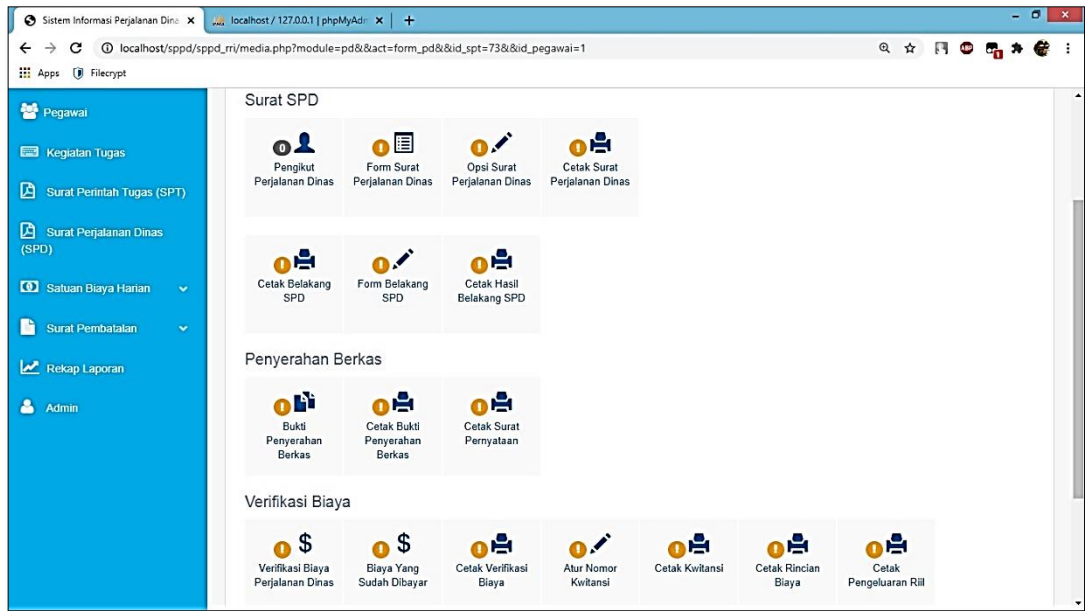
Sistem Informasi Perjalanan Dina ×
localhost / 127.0.0.1 | phpMyAdn ×
+

localhost/sppd/sppd_rri/media.php?module=pd&&act=form_pd&&id_spt=73&&id_pegawai=1

Apps Filecrypt

Pegawai
Kegiatan Tugas
Surat Perintah Tugas (SPT)
Surat Perjalanan Dinas (SPD)
Satuan Biaya Harian
Surat Pembatalan
Rekap Laporan
Admin

Surat SPD

0 Pengikut Perjalanan Dinas
! Form Surat Perjalanan Dinas
! Opsi Surat Perjalanan Dinas
! Cetak Surat Perjalanan Dinas

! Cetak Belakang SPD
! Form Belakang SPD
! Cetak Hasil Belakang SPD

Penyerahan Berkas

! Bukti Penyerahan Berkas
! Cetak Bukti Penyerahan Berkas
! Cetak Surat Pernyataan

Verifikasi Biaya

! $ Verifikasi Biaya Perjalanan Dinas
! $ Biaya Yang Sudah Dibayar
! Cetak Verifikasi Biaya
! Atur Nomor Kwitansi
! Cetak Kwitansi
! Cetak Rincian Biaya
! Cetak Pengeluaran Riil